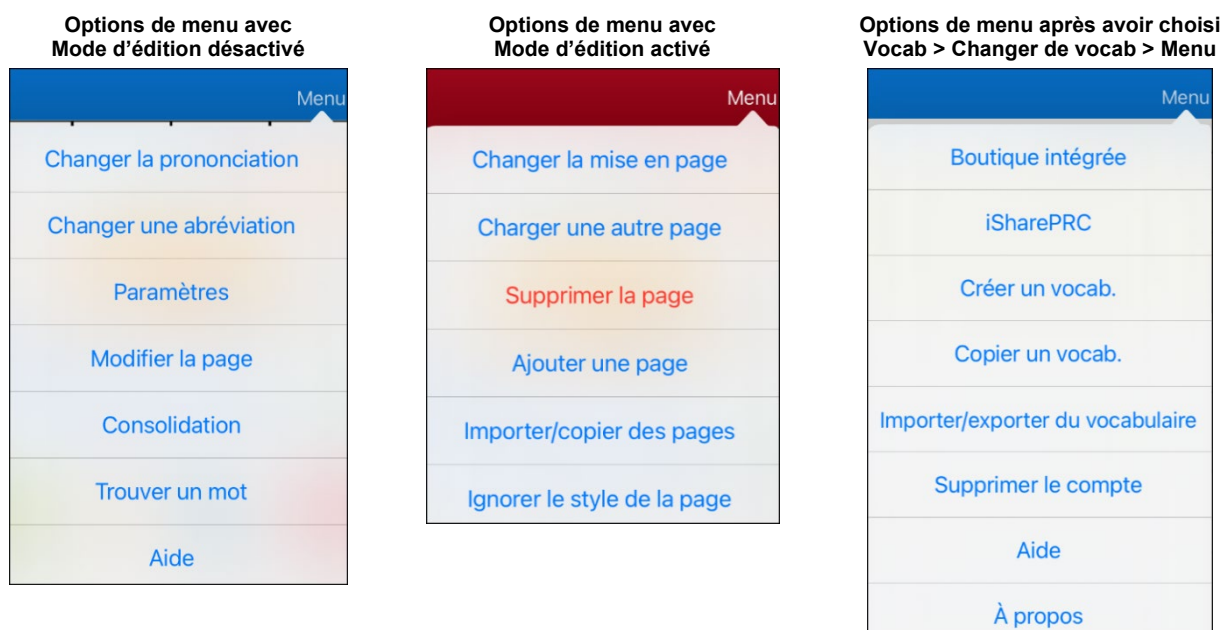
Options de menu avec Mode d'édition désactivé

Menu

Changer la prononciation

Changer une abréviation

Paramètres

Modifier la page

Consolidation

Trouver un mot

Aide

Options de menu avec Mode d'édition activé

Menu

Changer la mise en page

Charger une autre page

Supprimer la page

Ajouter une page

Importer/copier des pages

Ignorer le style de la page

Options de menu après avoir choisi Vocab > Changer de vocab > Menu

Menu

Boutique intégrée

iSharePRC

Créer un vocab.

Copier un vocab.

Importer/exporter du vocabulaire

Supprimer le compte

Aide

À propos